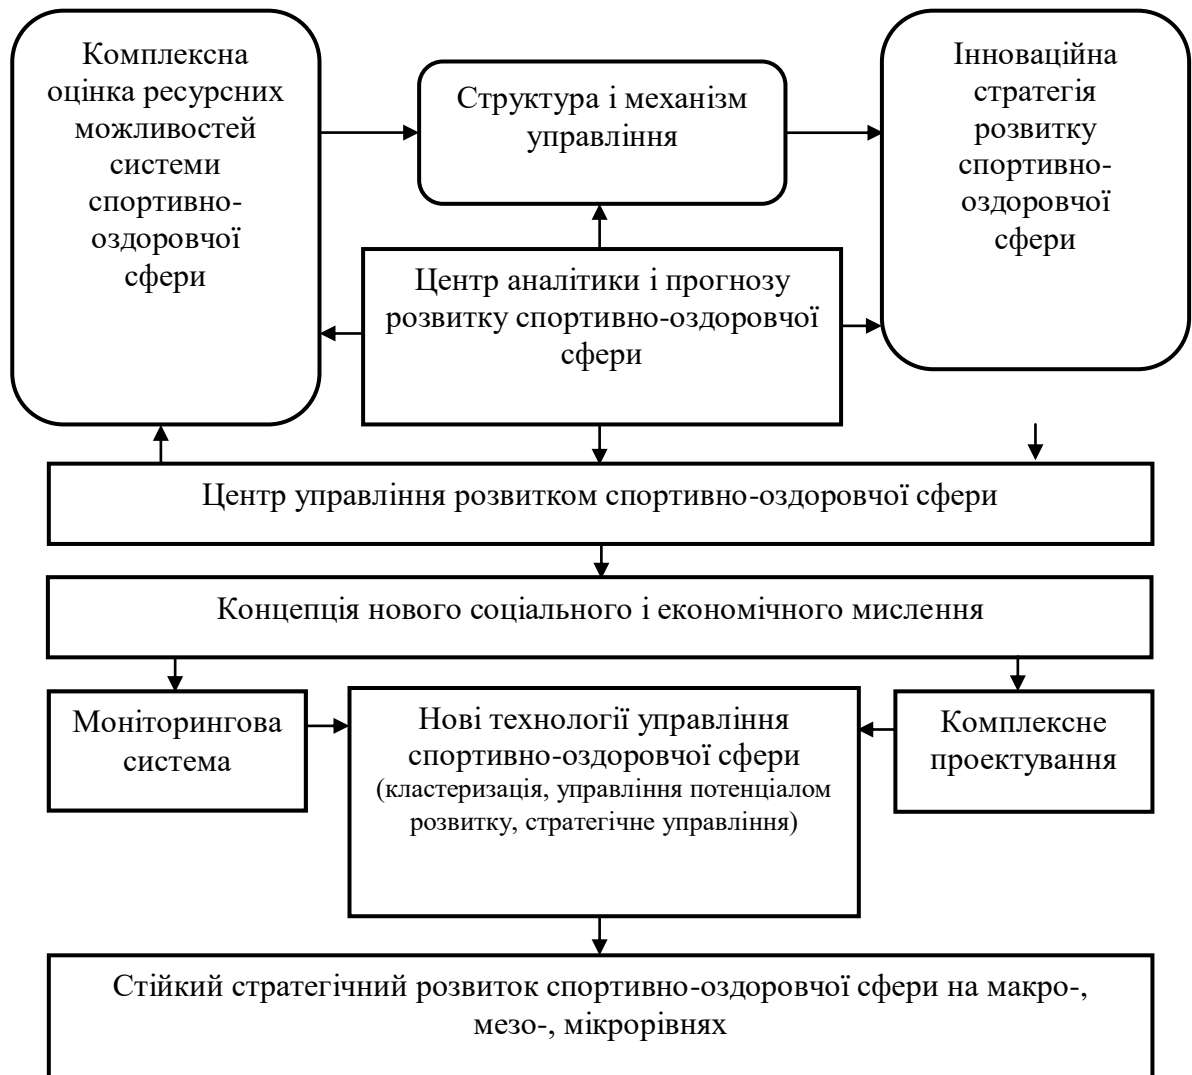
Комплексна оцінка ресурсних можливостей системи спортивно-оздоровчої сфери

Структура і механізм управління

Інноваційна стратегія розвитку спортивно-оздоровчої сфери

Центр аналітики і прогнозу розвитку спортивно-оздоровчої сфери

Центр управління розвитком спортивно-оздоровчої сфери

Концепція нового соціального і економічного мислення

Моніторингова система

Нові технології управління спортивно-оздоровчої сфери (кластеризація, управління потенціалом розвитку, стратегічне управління)

Комплексне проектування

Стійкий стратегічний розвиток спортивно-оздоровчої сфери на макро-, мезо-, мікрорівнях